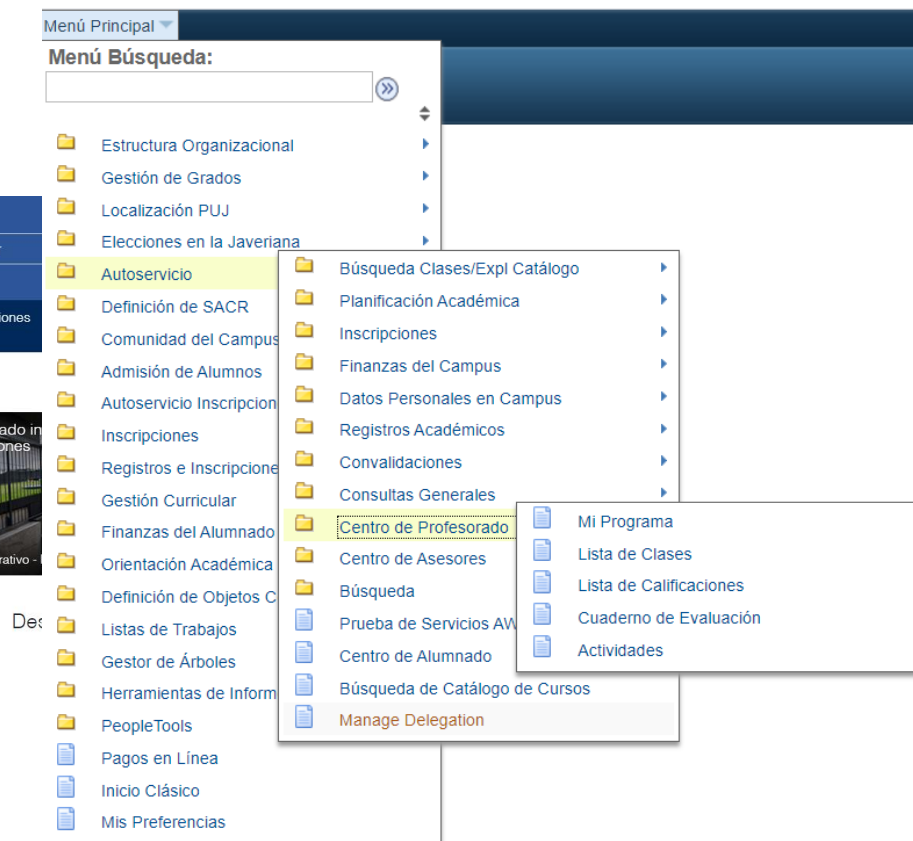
Menú Principal

Menú Búsqueda:

Estructura Organizacional
Gestión de Grados
Localización PUJ
Elecciones en la Javeriana
Autoservicio
Definición de SACR
Comunidad del Campus
Admisión de Alumnos
Autoservicio Inscripcion
Inscripciones
Registros e Inscripcione
Gestión Curricular
Finanzas del Alumnado
Orientación Académica
Definición de Objetos C
Listas de Trabajos
Gestor de Árboles
Herramientas de Inform
PeopleTools
Pagos en Línea
Inicio Clásico
Mis Preferencias

Búsqueda Clases/Expl Catálogo
Planificación Académica
Inscripciones
Finanzas del Campus
Datos Personales en Campus
Registros Académicos
Convalidaciones
Consultas Generales
Centro de Profesorado
Centro de Asesores
Búsqueda
Prueba de Servicios AW
Centro de Alumnado
Búsqueda de Catálogo de Cursos
Manage Delegation

Mi Programa
Lista de Clases
Lista de Calificaciones
Cuaderno de Evaluación
Actividades

iones
ado in
ones
rativo -
Des